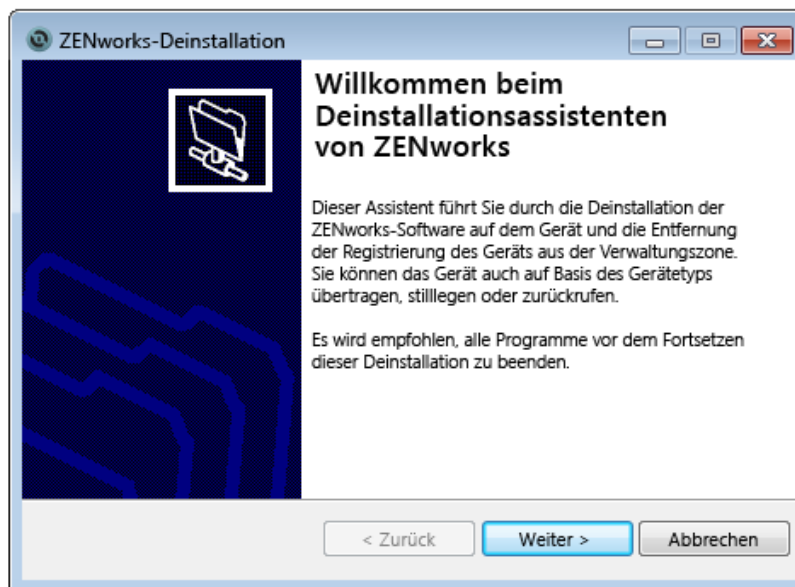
ZENworks-Deinstallation

Willkommen beim Deinstallationsassistenten von ZENworks

Dieser Assistent führt Sie durch die Deinstallation der ZENworks-Software auf dem Gerät und die Entfernung der Registrierung des Geräts aus der Verwaltungszone. Sie können das Gerät auch auf Basis des Gerätetyps übertragen, stilllegen oder zurückrufen.

Es wird empfohlen, alle Programme vor dem Fortsetzen dieser Deinstallation zu beenden.

< Zurück
Weiter >
Abbrechen